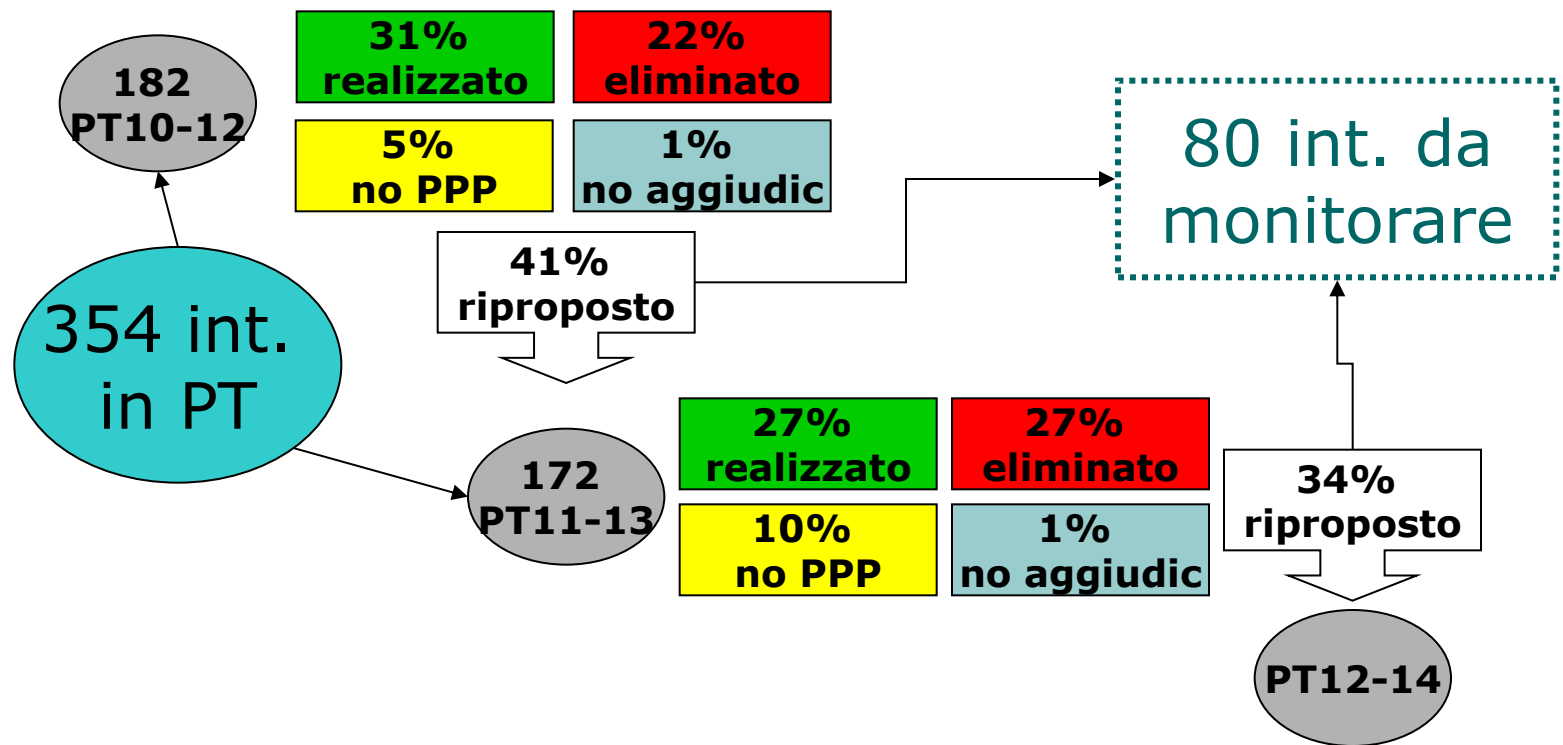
31%
realizzato

22%
eliminato

182
PT10-12

5%
no PPP

1%
no aggiudic

80 int. da monitorare

41%
riproposto

354 int.
in PT

27%
realizzato

27%
eliminato

172
PT11-13

10%
no PPP

1%
no aggiudic

34%
riproposto

PT12-14